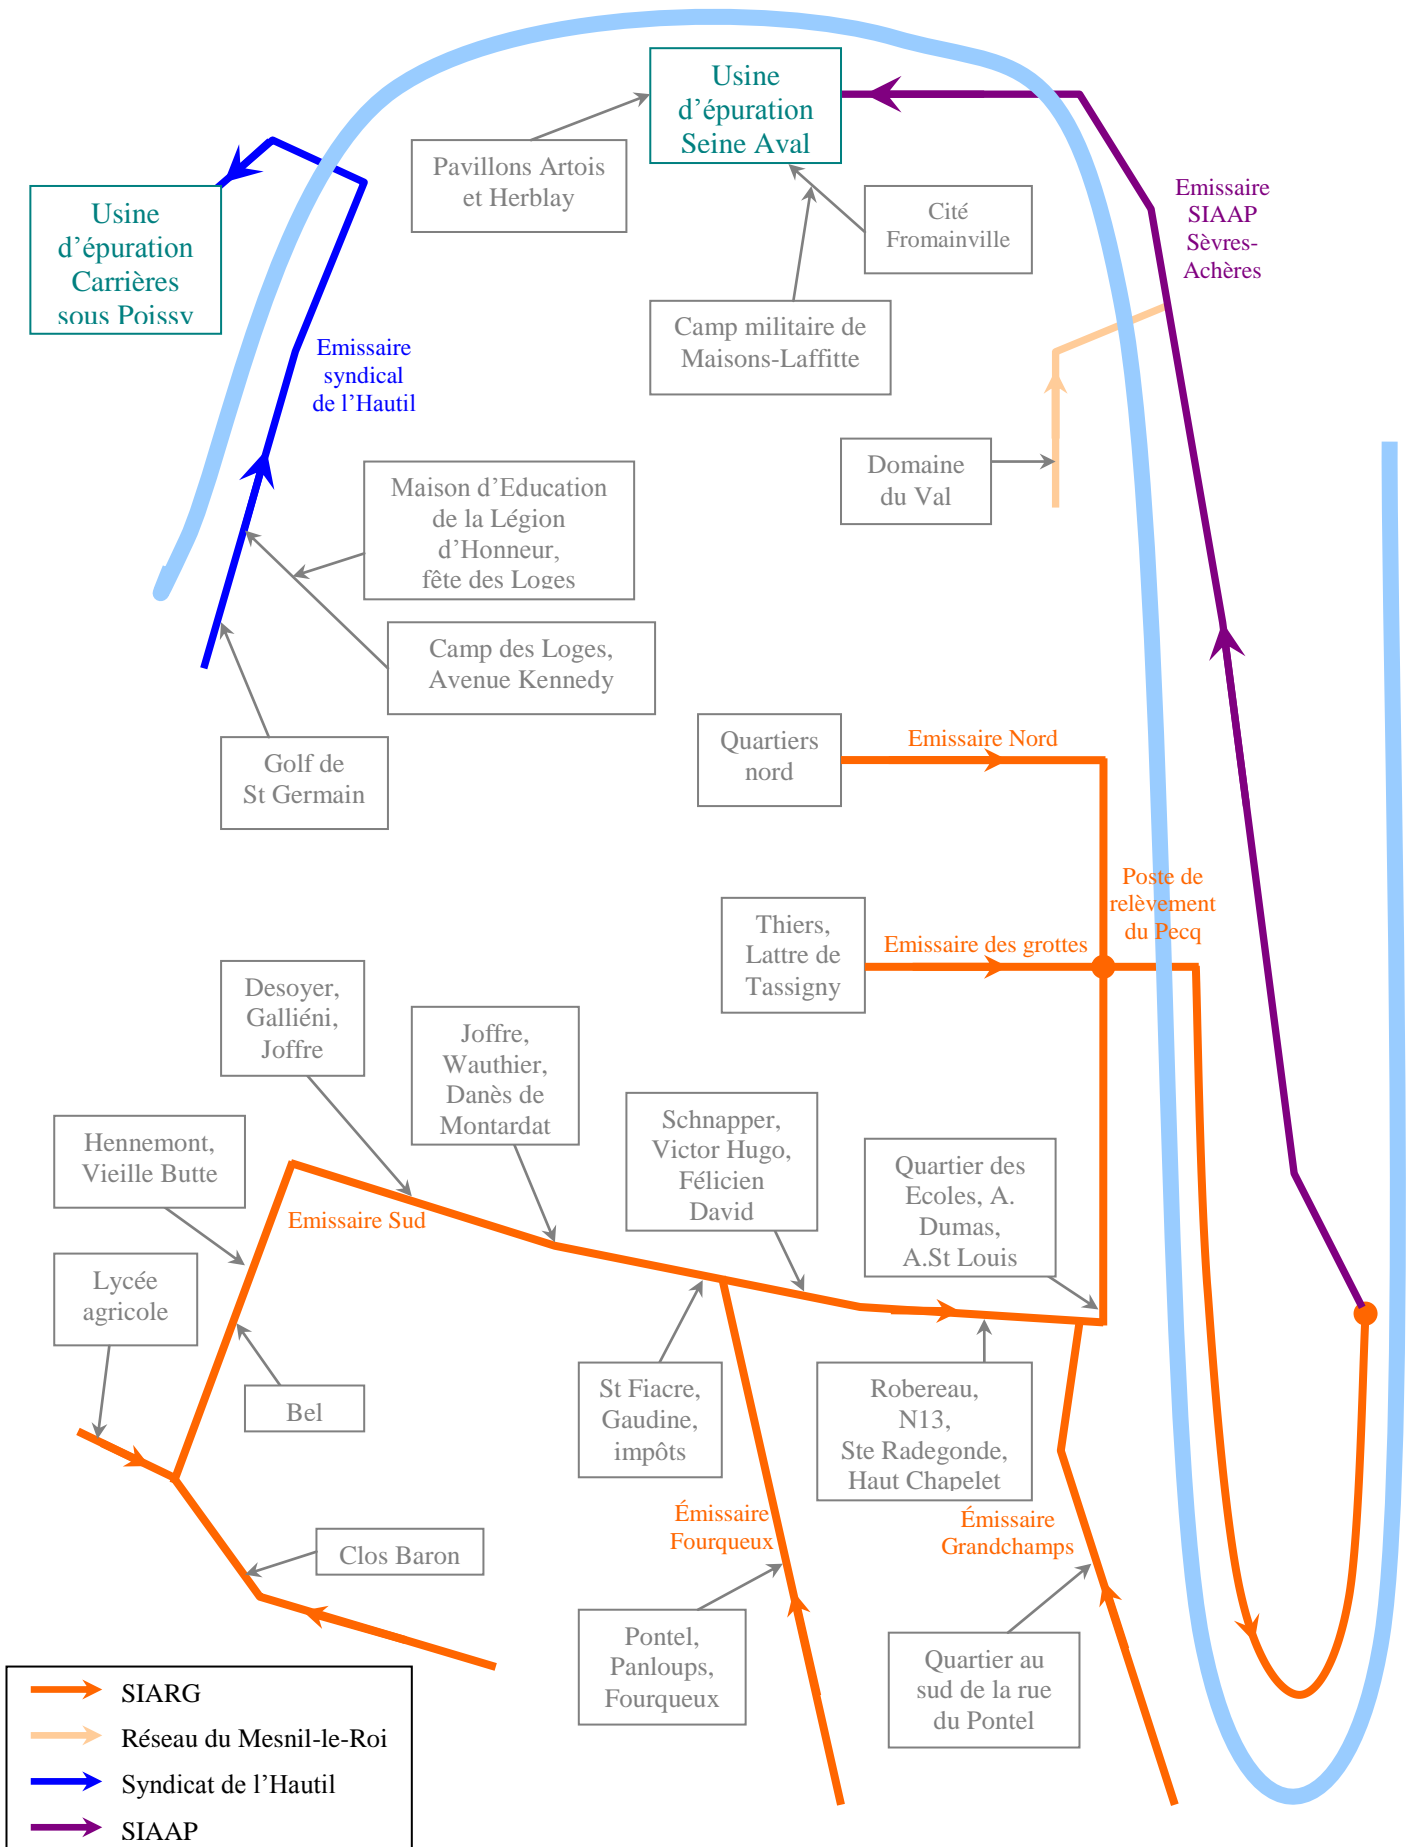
Usine d'épuration Seine Aval

Pavillons Artois et Herblay

Usine d'épuration Carrières sous Poissy

Cité Fromainville

Emissaire SIAAP Sèvres-Achères

Camp militaire de Maisons-Laffitte

Emissaire syndical de l'Hautil

Domaine du Val

Maison d'Education de la Légion d'Honneur, fête des Loges

Camp des Loges, Avenue Kennedy

Golf de St Germain

Quartiers nord

Emissaire Nord

Poste de relèvement du Pecq

Thiers, Lattre de Tassigny

Emissaire des grottes

Desoyer, Galliéni, Joffre

Joffre, Wauthier, Danès de Montardat

Schnapper, Victor Hugo, Félicien David

Quartier des Ecoles, A. Dumas, A.St Louis

Hennemont, Vieille Butte

Emissaire Sud

Lycée agricole

Bel

St Fiacre, Gaudine, impôts

Robereau, N13, Ste Radegonde, Haut Chapelet

Émissaire Fourqueux

Émissaire Grandchamps

Clos Baron

Pontel, Panloups, Fourqueux

Quartier au sud de la rue du Pontel

SIARG
Réseau du Mesnil-le-Roi
Syndicat de l'Hautil
SIAAP